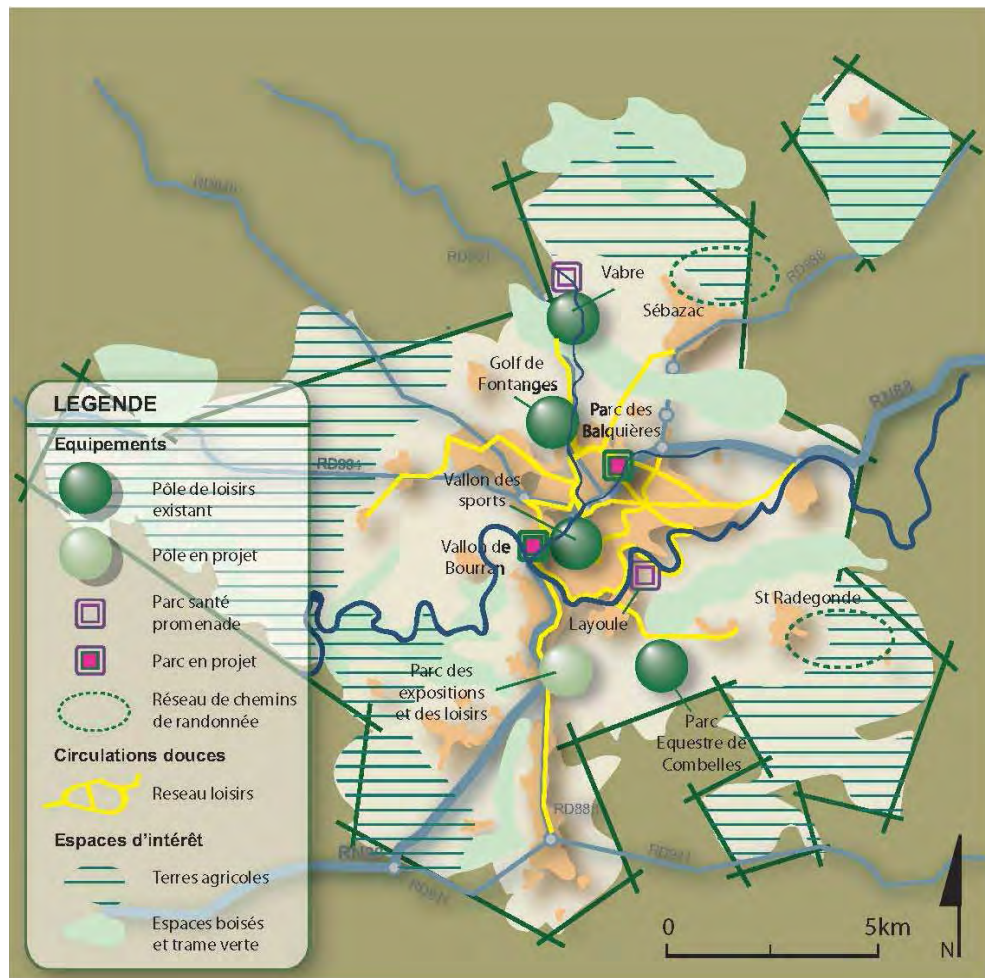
LEGENDE

Equipements

Pôle de loisirs existant

Pôle en projet

Parc santé promenade

Parc en projet

Réseau de chemins de randonnée

Circulations douces

Reseau loisirs

Espaces d'intérêt

Terres agricoles

Espaces boisés et trame verte

RD901

RD840

RD988

RN88

RD994

RN88

RD888

RD911

RD911

Vabre

Sébazac

Golf de Fontanges

Parc des Balquières

Vallon des sports

Vallon de Bourran

Layoule

St Radegonde

Parc des expositions et des loisirs

Parc Equestre de Combelles

0

5km

N